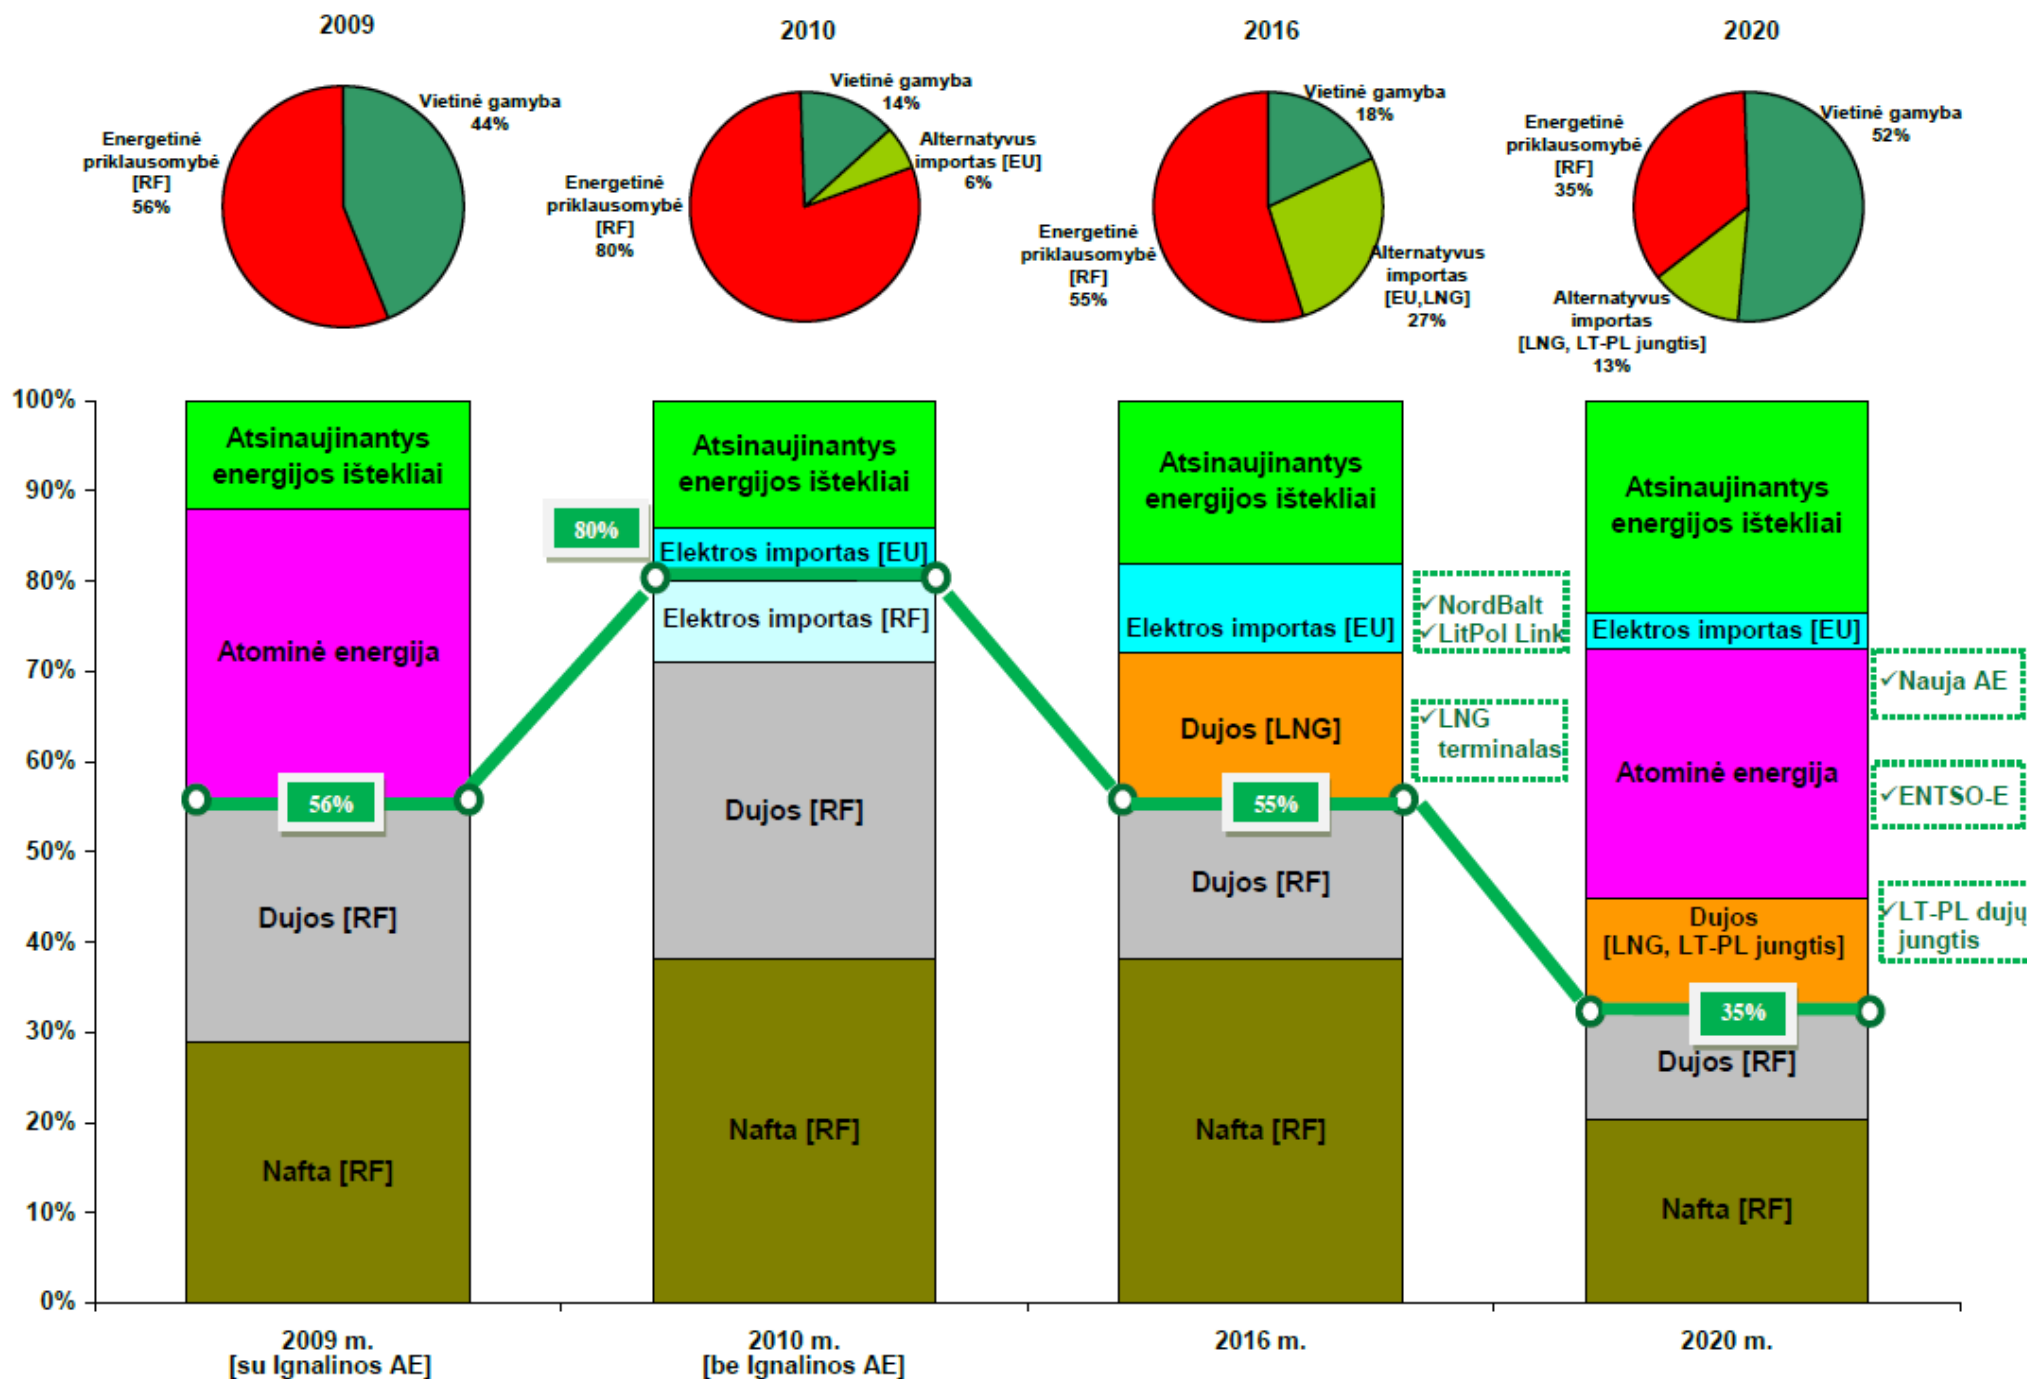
2009

Vietinė gamyba 44%

Energetinė priklausomybė [RF] 56%

2010

Vietinė gamyba 14%

Alternatyvus importas [EU] 6%

Energetinė priklausomybė [RF] 80%

2016

Vietinė gamyba 18%

Energetinė priklausomybė [RF] 55%

Alternatyvus importas [EU,LNG] 27%

2020

Energetinė priklausomybė [RF] 35%

Vietinė gamyba 52%

Alternatyvus importas [LNG, LT-PL jungtis] 13%

100%
90%
80%
70%
60%
50%
40%
30%
20%
10%
0%

Atsinaujinantys energijos ištekliai

Atominė energija

56%

Dujos [RF]

Nafta [RF]

80%

Atsinaujinantys energijos ištekliai

Elektros importas [EU]

Elektros importas [RF]

Dujos [RF]

Nafta [RF]

Atsinaujinantys energijos ištekliai

Elektros importas [EU]

Dujos [LNG]

55%

Dujos [RF]

Nafta [RF]

✓NordBalt
✓LitPol Link

✓LNG terminalas

Atsinaujinantys energijos ištekliai

Elektros importas [EU]

Atominė energija

Dujos [LNG, LT-PL jungtis]

35%

Dujos [RF]

Nafta [RF]

✓Nauja AE

✓ENTSO-E

✓LT-PL dujų jungtis

2009 m. [su Ignalinos AE]

2010 m. [be Ignalinos AE]

2016 m.

2020 m.